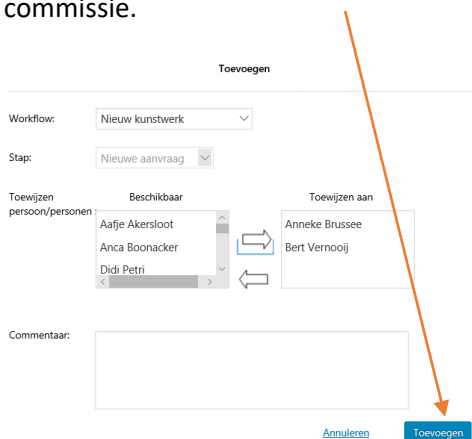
commissie.

Toevoegen

Workflow: Nieuw kunstwerk

Stap: Nieuwe aanvraag

Toewijzen persoon/personen :

Beschikbaar

Aafje Akersloot
Anca Boonacker
Didi Petri

Toewijzen aan

Anneke Brussee
Bert Vernooij

Commentaar:

Annuleren

Toevoegen